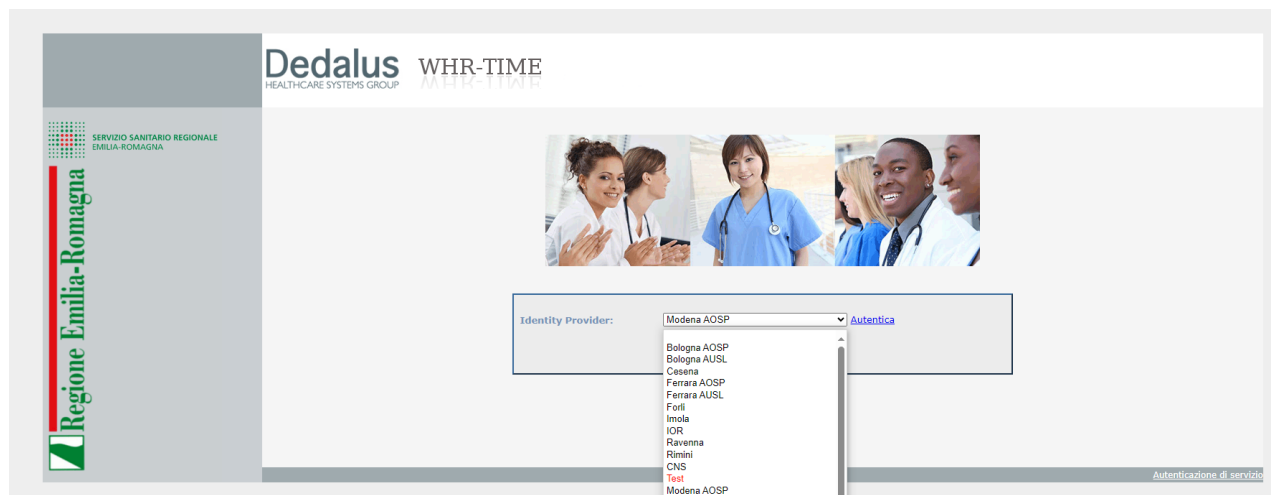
Dedalus
HEALTHCARE SYSTEMS GROUP

WHR-TIME

SERVIZIO SANITARIO REGIONALE
EMILIA-ROMAGNA

Regione Emilia-Romagna

Identity Provider: Modena AOSP Autentica

Bologna AOSP
Bologna AUSL
Cesena
Ferrara AOSP
Ferrara AUSL
Forlì
Imola
IOR
Ravenna
Rimini
CNS
Test
Modena AOSP

Autenticazione di servizio